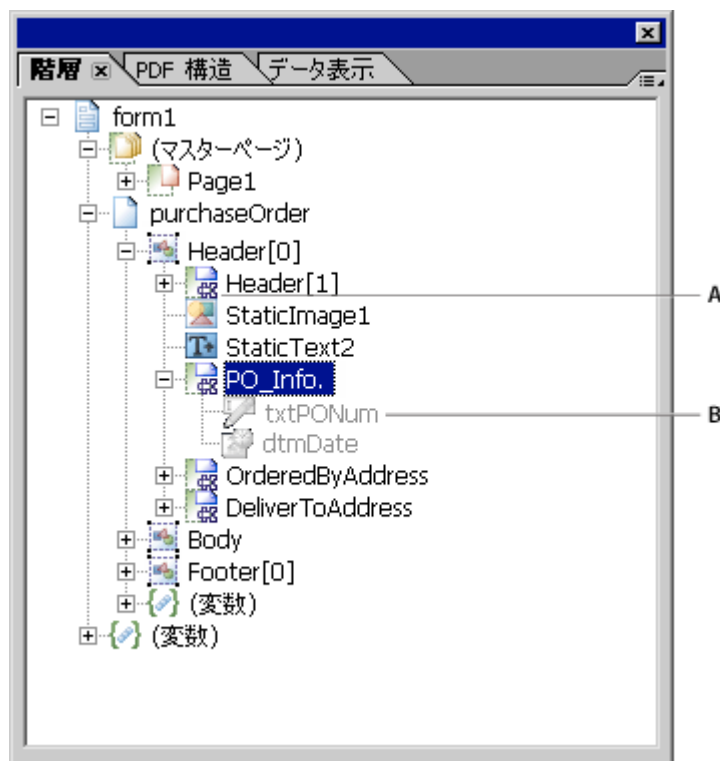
階層 PDF 構造 データ表示

form1
(マスターページ)
Page1
purchaseOrder
Header[0]
Header[1]
StaticImage1
StaticText2
PO_Info.
txtPONum
dtmDate
OrderedByAddress
DeliverToAddress
Body
Footer[0]
(変数)
(変数)

A
B